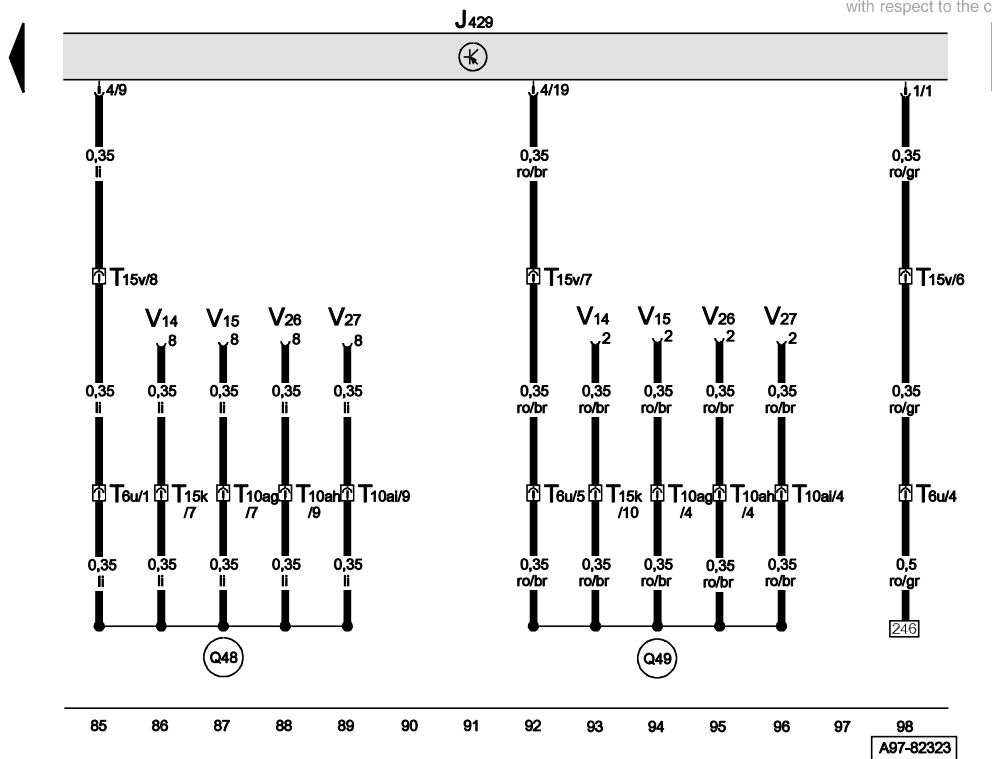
with respect to the c

$J_{429}$

4/9
0,35
li
$T_{15v/8}$
$V_{14}$ 8
$V_{15}$ 8
$V_{26}$ 8
$V_{27}$ 8
0,35 li
0,35 li
0,35 li
0,35 li
0,35 li
$T_{6u/1}$ $T_{15k}$ /7 $T_{10ag}$ /7 $T_{10ah}$ /9 $T_{10ai/9}$
0,35 li
0,35 li
0,35 li
0,35 li
0,35 li
Q48

4/19
0,35
ro/br
$T_{15v/7}$
$V_{14}$ 2
$V_{15}$ 2
$V_{26}$ 2
$V_{27}$ 2
0,35 ro/br
0,35 ro/br
0,35 ro/br
0,35 ro/br
0,35 ro/br
$T_{6u/5}$ $T_{15k}$ /10 $T_{10ag}$ /4 $T_{10ah}$ /4 $T_{10ai/4}$
0,35 ro/br
0,35 ro/br
0,35 ro/br
0,35 ro/br
0,35 ro/br
Q49

1/1
0,35
ro/gr
$T_{15v/6}$
0,35
ro/gr
$T_{6u/4}$
0,5
ro/gr
246

85 86 87 88 89 90 91 92 93 94 95 96 97 98
A97-82323